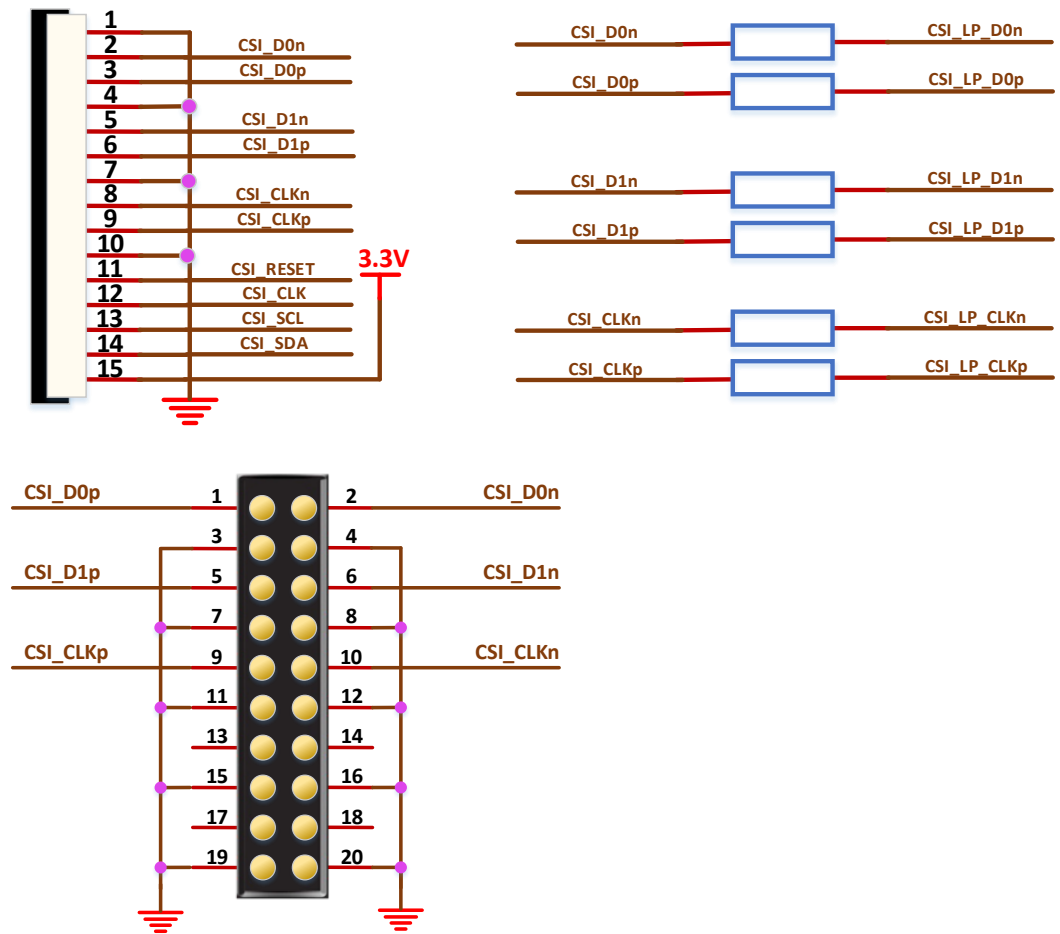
1
2 CSI_D0n
3 CSI_D0p
4
5 CSI_D1n
6 CSI_D1p
7
8 CSI_CLKn
9 CSI_CLKp
10
11 CSI_RESET
12 CSI_CLK
13 CSI_SCL
14 CSI_SDA
15

3.3V

CSI_D0n CSI_LP_D0n
CSI_D0p CSI_LP_D0p
CSI_D1n CSI_LP_D1n
CSI_D1p CSI_LP_D1p
CSI_CLKn CSI_LP_CLKn
CSI_CLKp CSI_LP_CLKp

CSI_D0p 1 2 CSI_D0n
3 4
CSI_D1p 5 6 CSI_D1n
7 8
CSI_CLKp 9 10 CSI_CLKn
11 12
13 14
15 16
17 18
19 20